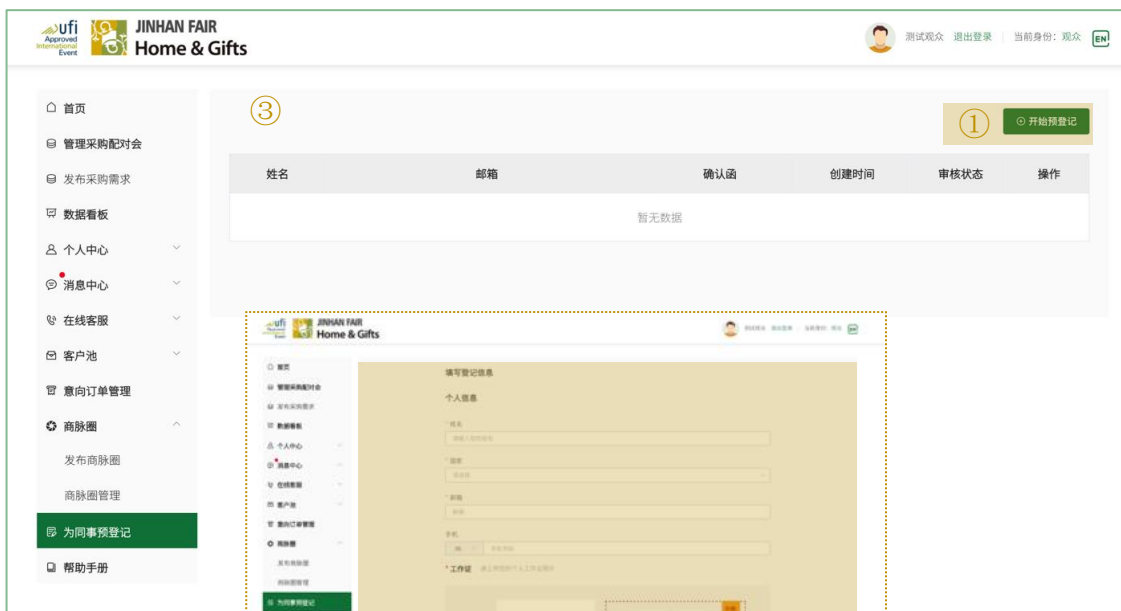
ufi Approved International Event

JINHAN FAIR
Home & Gifts

测试观众 退出登录 | 当前身份：观众 EN

首页
管理采购配对会
发布采购需求
数据看板
个人中心
消息中心
在线客服
客户池
意向订单管理
商脉圈
发布商脉圈
商脉圈管理
为同事预登记
帮助手册

③

① 开始预登记

| 姓名 | 邮箱 | 确认函 | 创建时间 | 审核状态 | 操作 |
|---|---|---|---|---|---|
| 暂无数据 | | | | | |

ufi
JINHAN FAIR
Home & Gifts

首页
管理采购配对会
发布采购需求
数据看板
个人中心
消息中心
在线客服
客户池
意向订单管理
商脉圈
发布商脉圈
商脉圈管理
为同事预登记

填写登记信息

个人信息

* 姓名

* 国家

* 邮箱

手机

* 工作证

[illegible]